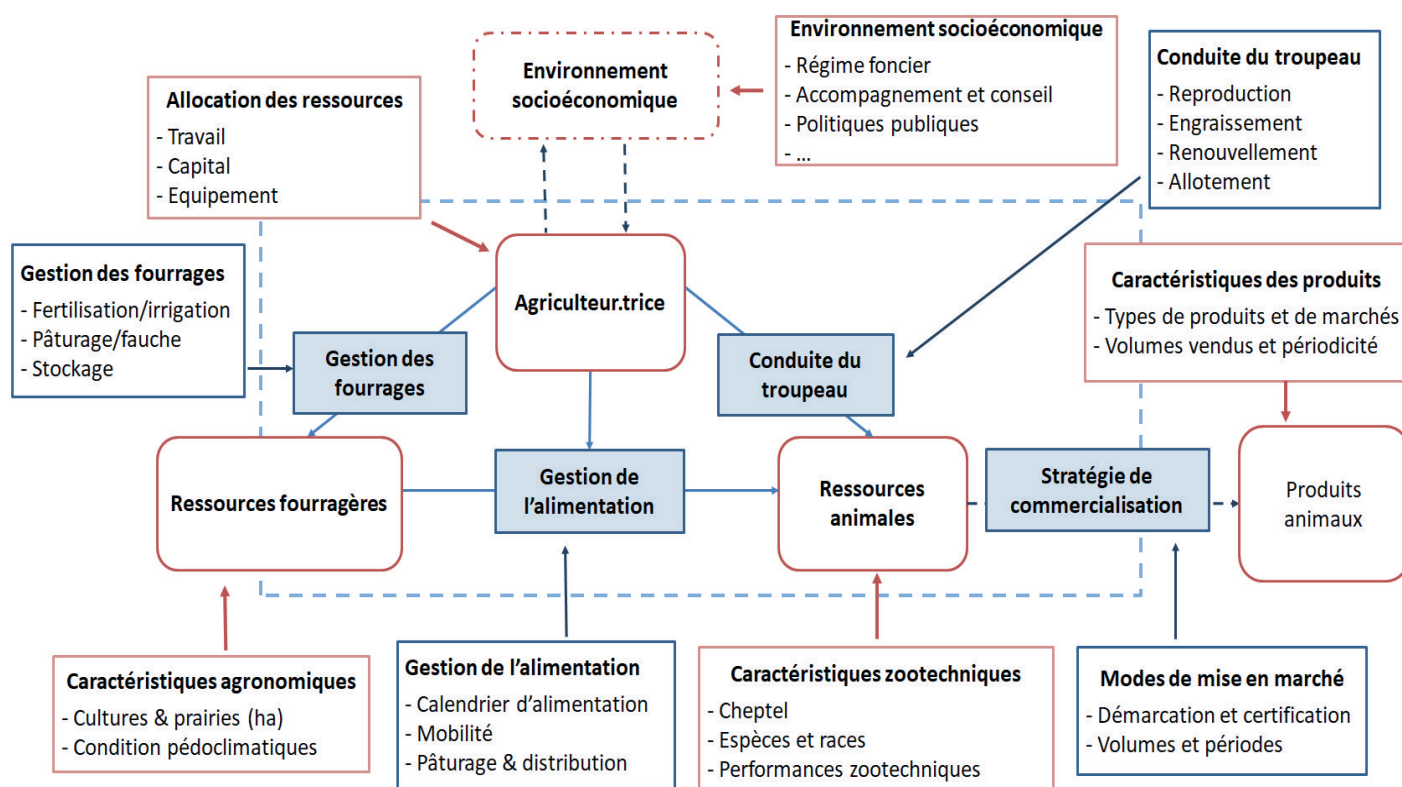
Environnement socioéconomique
- Régime foncier
- Accompagnement et conseil
- Politiques publiques
- ...

Environnement socioéconomique

Allocation des ressources
- Travail
- Capital
- Equipement

Conduite du troupeau
- Reproduction
- Engraissement
- Renouvellement
- Allotement

Gestion des fourrages
- Fertilisation/irrigation
- Pâturage/fauche
- Stockage

Agriculteur.trice

Gestion des fourrages

Conduite du troupeau

Caractéristiques des produits
- Types de produits et de marchés
- Volumes vendus et périodicité

Ressources fourragères

Gestion de l'alimentation

Ressources animales

Stratégie de commercialisation

Produits animaux

Caractéristiques agronomiques
- Cultures & prairies (ha)
- Condition pédoclimatiques

Gestion de l'alimentation
- Calendrier d'alimentation
- Mobilité
- Pâturage & distribution

Caractéristiques zootechniques
- Cheptel
- Espèces et races
- Performances zootechniques

Modes de mise en marché
- Démarcation et certification
- Volumes et périodes